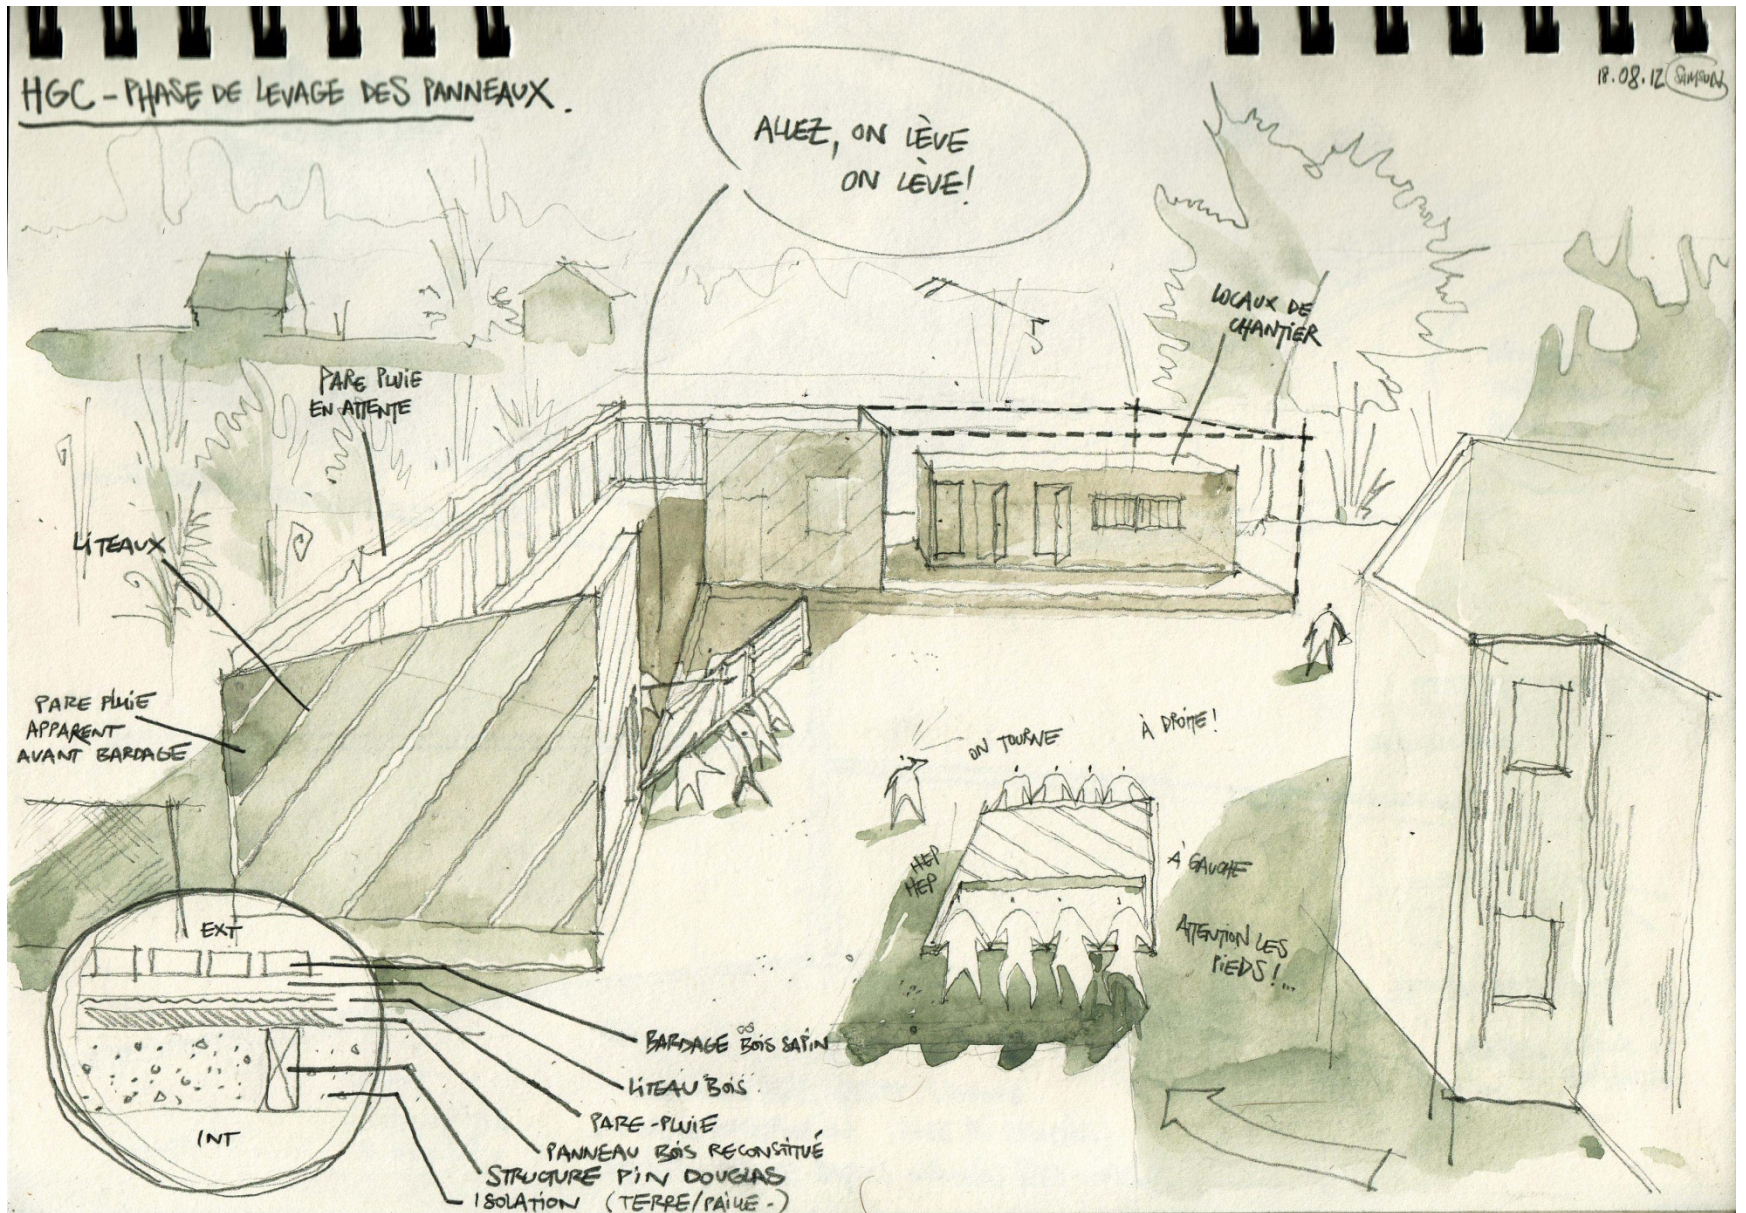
HGC - PHASE DE LEVAGE DES PANNEAUX.

18.08.12 SAMSON

ALLEZ, ON LÈVE ON LÈVE!

LOCAUX DE CHANTIER

PARE PLUIE EN ATTENTE

LITEAUX

PARE PLUIE APPARENT AVANT BARDAGE

ON TOURNE

À DROITE!

HEP HEP

À GAUCHE

ATTENTION LES PIEDS!...

EXT

INT

BARDAGE BOIS SAPIN

LITEAU BOIS

PARE-PLUIE

PANNEAU BOIS RECONSTITUÉ

STRUCTURE PIN DOUGLAS

ISOLATION (TERRE/PAILLE-)